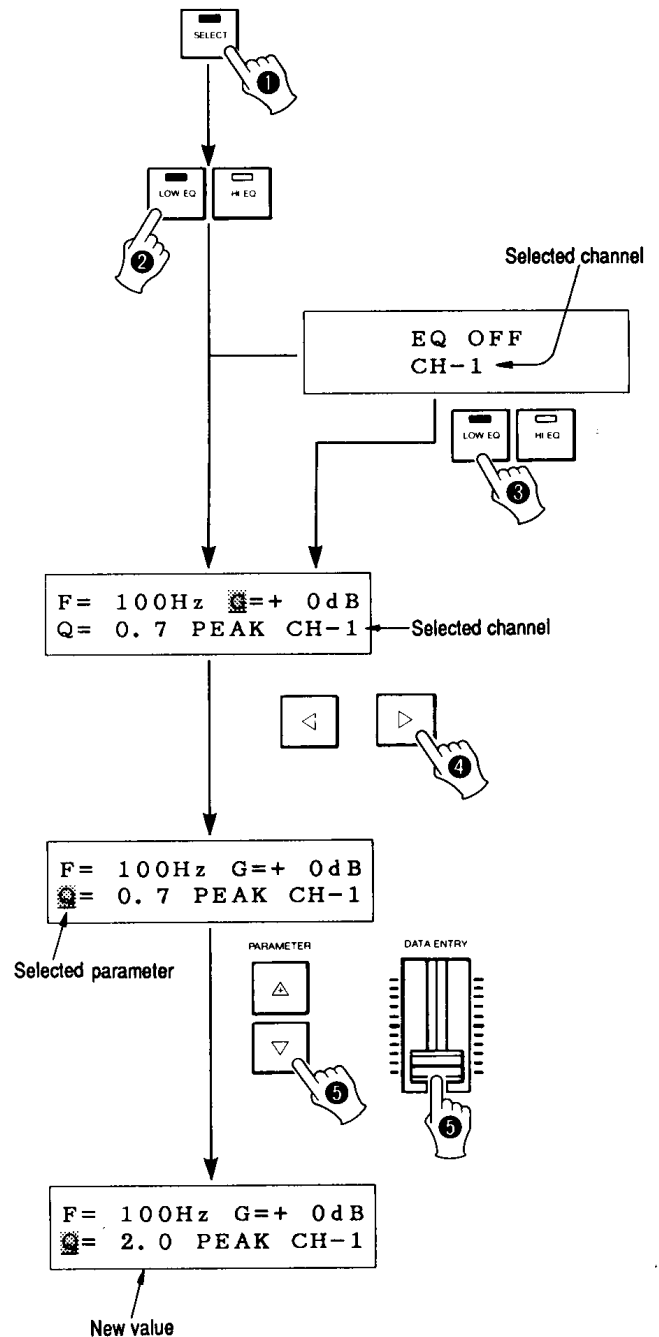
SELECT

1

LOW EQ HI EQ

2

Selected channel

EQ OFF
CH-1

LOW EQ HI EQ

3

F= 100Hz G=+ 0dB
Q= 0.7 PEAK CH-1

Selected channel

4

F= 100Hz G=+ 0dB
Q= 0.7 PEAK CH-1

Selected parameter

PARAMETER

DATA ENTRY

5

5

F= 100Hz G=+ 0dB
Q= 2.0 PEAK CH-1

New value